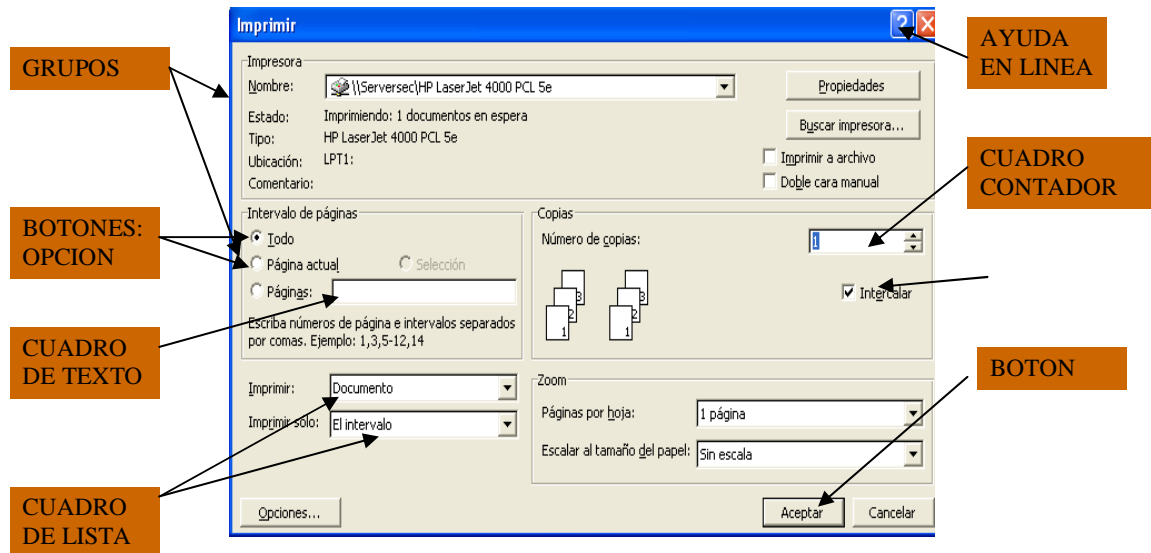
Imprimir

GRUPOS

AYUDA EN LINEA

Impresora

Nombre: \\Serversec\HP LaserJet 4000 PCL 5e

Propiedades

Estado: Imprimiendo: 1 documentos en espera

Tipo: HP LaserJet 4000 PCL 5e

Buscar impresora...

Ubicación: LPT1:

Imprimir a archivo

Comentario:

Doble cara manual

CUADRO CONTADOR

BOTONES: OPCION

Intervalo de páginas

Todo

Página actual

Selección

Páginas:

Escriba números de página e intervalos separados por comas. Ejemplo: 1,3,5-12,14

Copias

Número de copias: 1

Intercalar

CUADRO DE TEXTO

BOTON

Imprimir: Documento

Imprimir solo: El intervalo

Zoom

Páginas por hoja: 1 página

Escalar al tamaño del papel: Sin escala

CUADRO DE LISTA

Opciones...

Aceptar

Cancelar